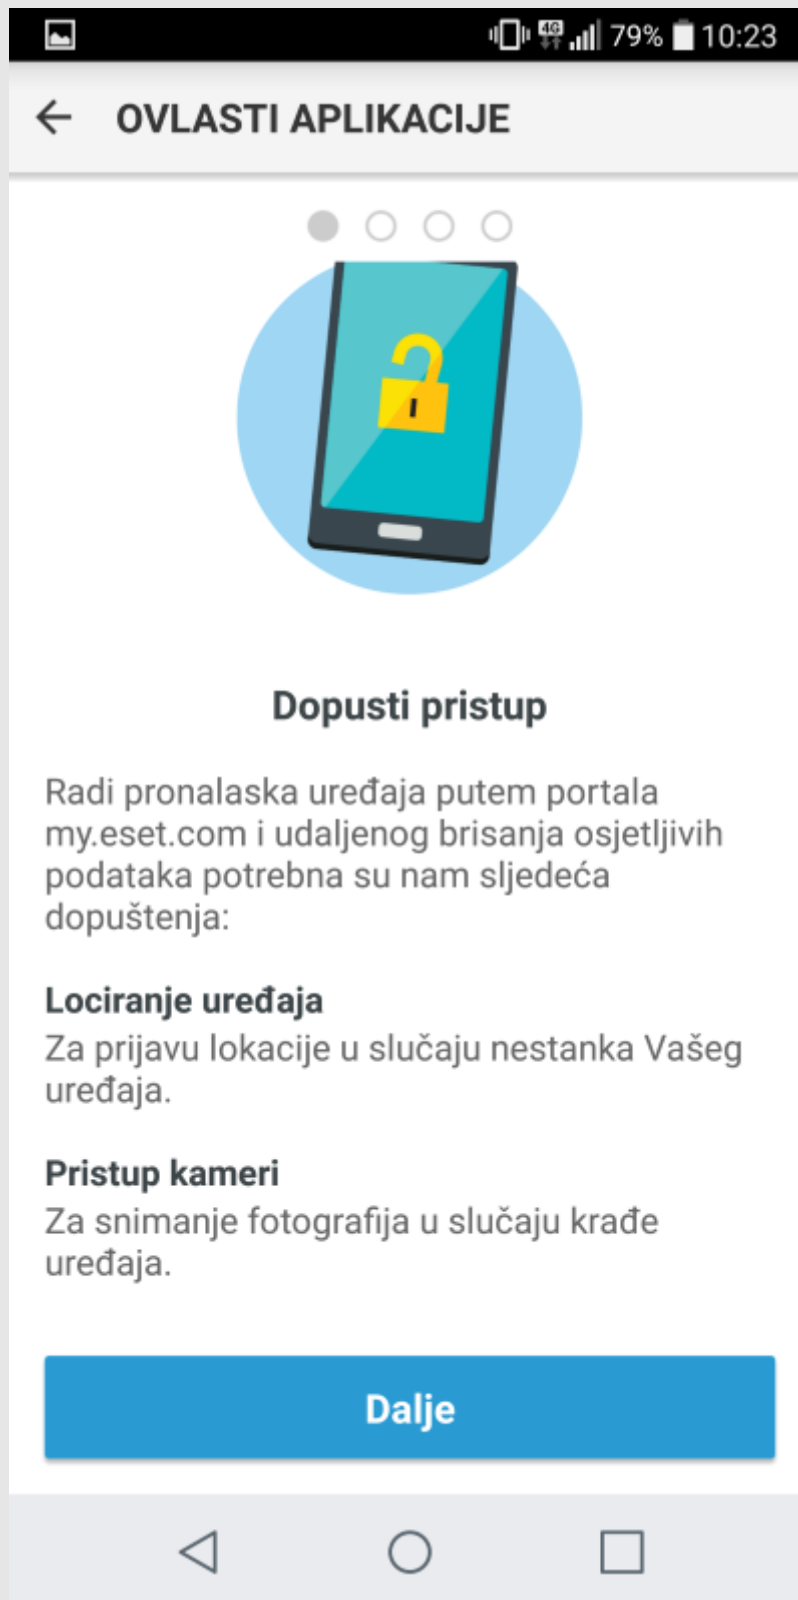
4G 79% 10:23

OVLASTI APLIKACIJE

Dopusti pristup

Radi pronalaska uređaja putem portala my.eset.com i udaljenog brisanja osjetljivih podataka potrebna su nam sljedeća dopuštenja:

Lociranje uređaja
Za prijavu lokacije u slučaju nestanka Vašeg uređaja.

Pristup kameri
Za snimanje fotografija u slučaju krađe uređaja.

Dalje